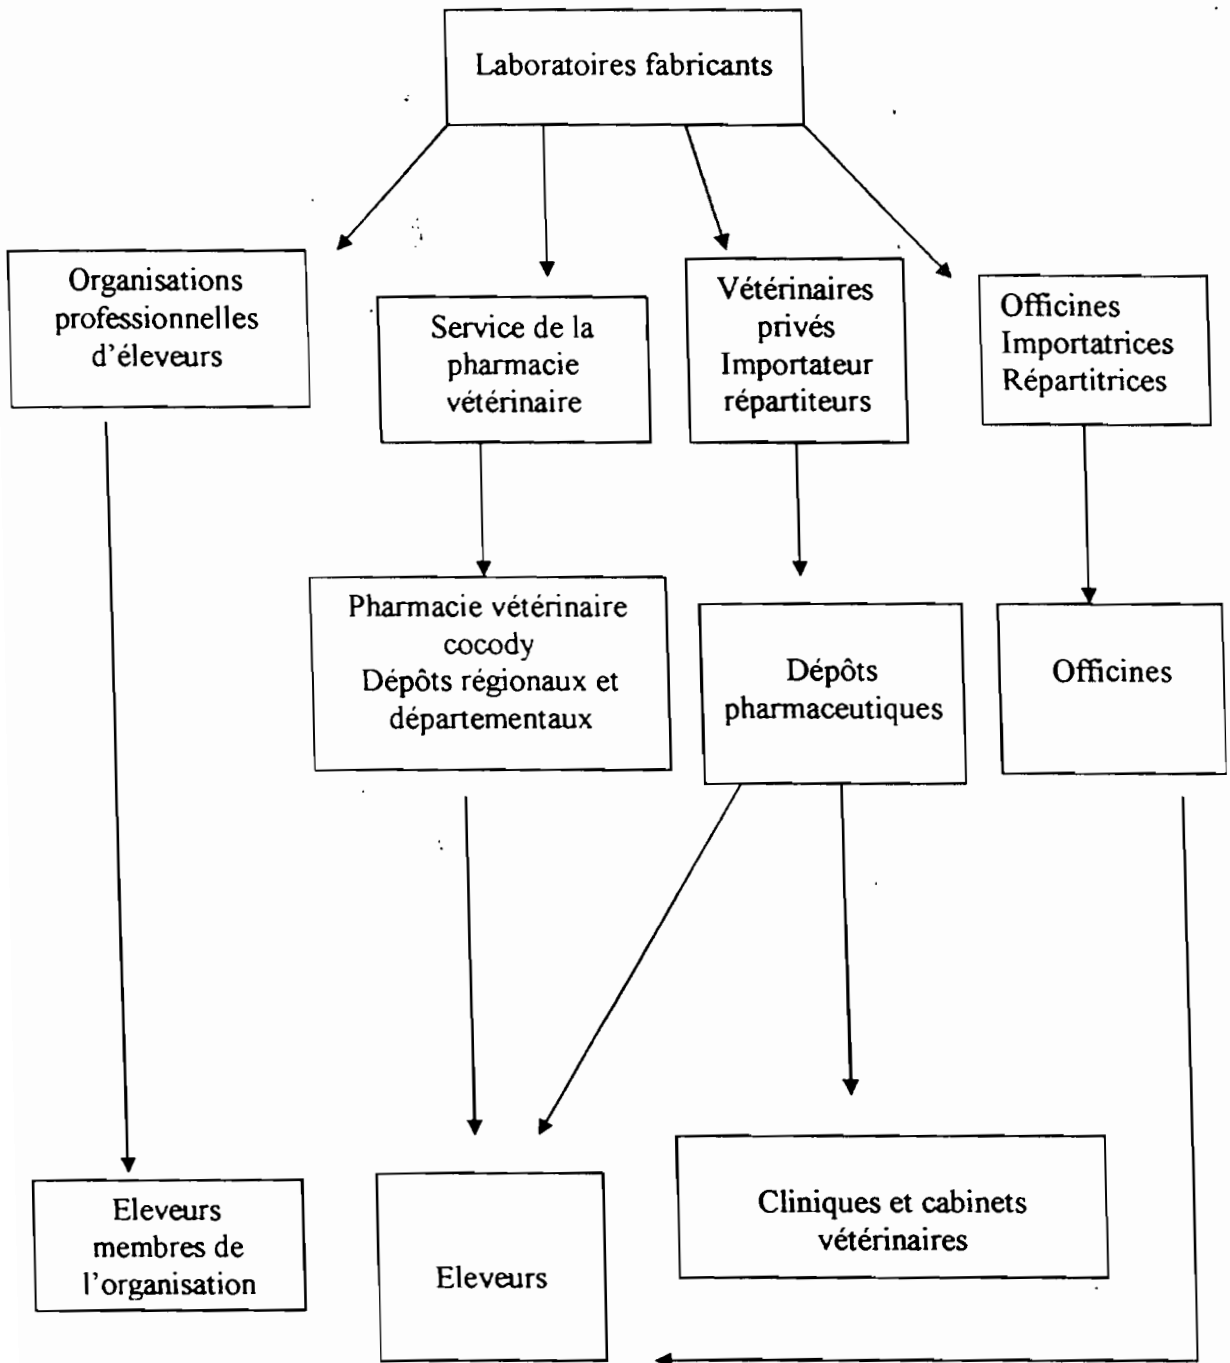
Laboratoires fabricants

Organisations professionnelles d'éleveurs

Service de la pharmacie vétérinaire

Vétérinaires privés Importateur répartiteurs

Officines Importatrices Répartitrices

Pharmacie vétérinaire cocody Dépôts régionaux et départementaux

Dépôts pharmaceutiques

Officines

Eleveurs membres de l'organisation

Eleveurs

Cliniques et cabinets vétérinaires